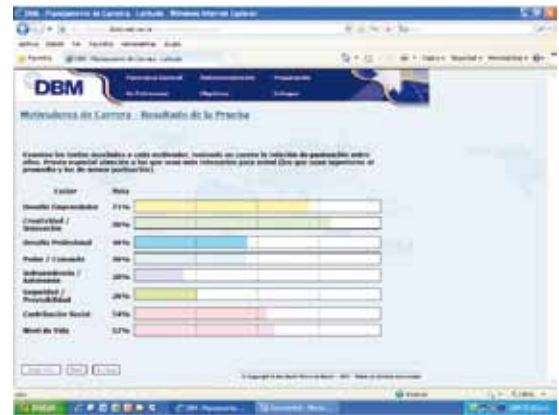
DBM

Motivadores de Carrera - Resultado de la Prueba

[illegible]

| Factor | Nota |
|---|---|
| Desafío Emprendedor | 71% |
| Creatividad / Innovación | 80% |
| Desafío Profesional | 46% |
| Poder / Comando | 46% |
| Independencia / Autonomía | 18% |
| Seguridad / Previsibilidad | 26% |
| Contribución Social | 54% |
| Nivel de Vida | 57% |